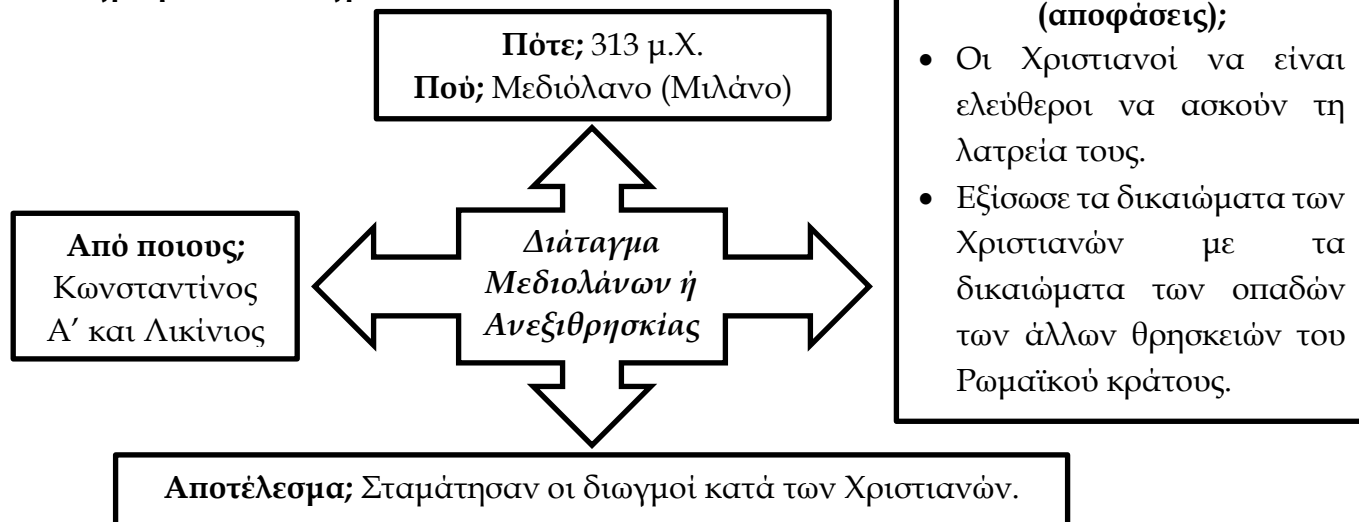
Πότε; 313 μ.Χ.
Πού; Μεδιόλανο (Μιλάνο)

(αποφάσεις);

- Οι Χριστιανοί να είναι ελεύθεροι να ασκούν τη λατρεία τους.
- Εξίσωσε τα δικαιώματα των Χριστιανών με τα δικαιώματα των οπαδών των άλλων θρησκειών του Ρωμαϊκού κράτους.

Από ποιους; Κωνσταντίνος Α′ και Λικίνιος

Διάταγμα Μεδιολάνων ή Ανεξιθρησκίας

Αποτέλεσμα; Σταμάτησαν οι διωγμοί κατά των Χριστιανών.